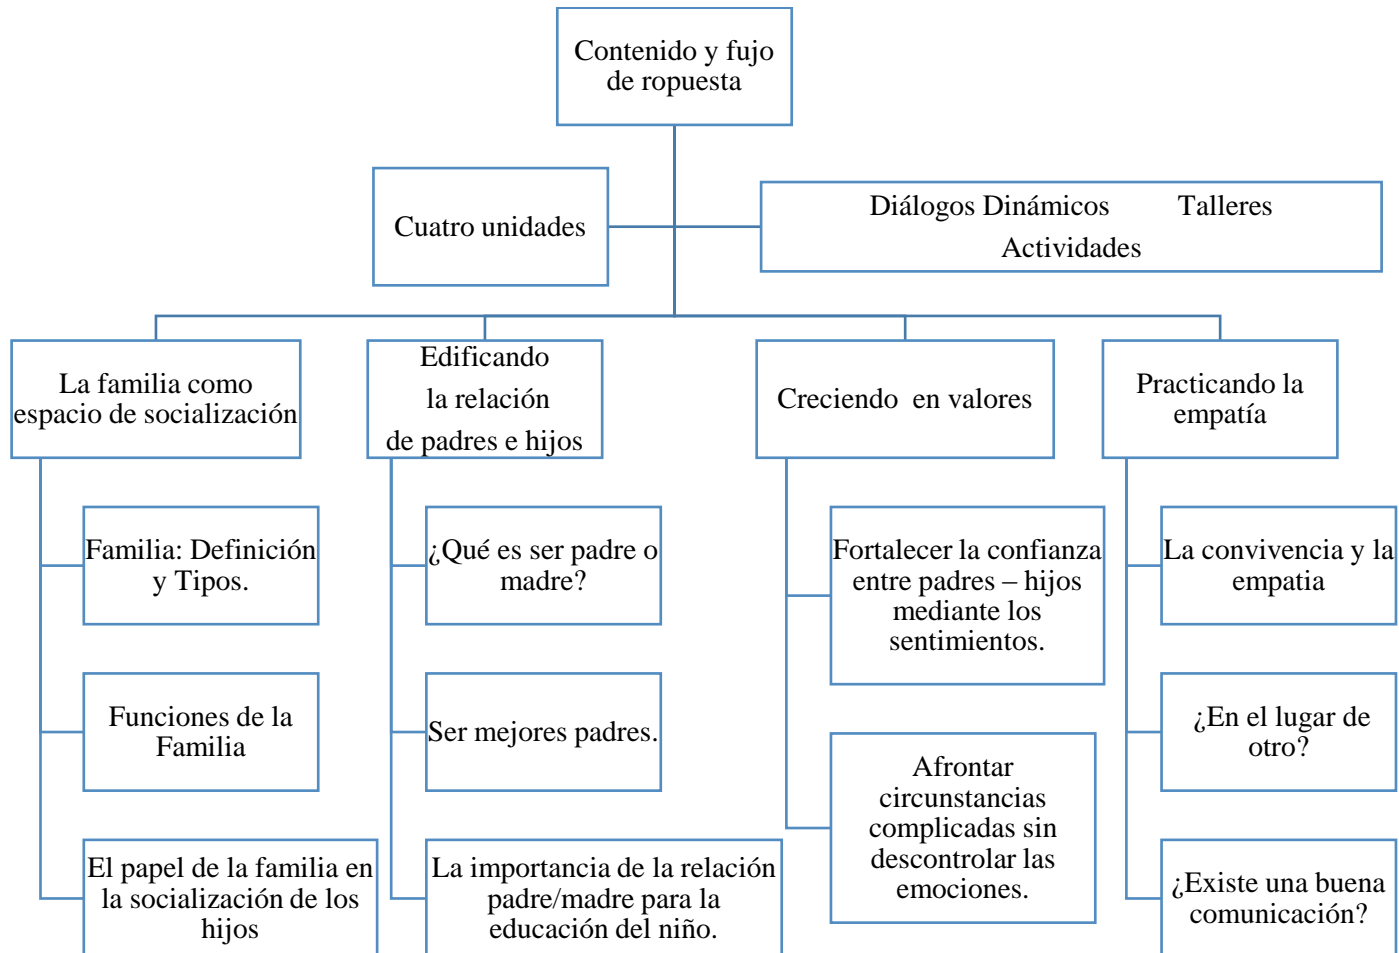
Contenido y fujo de ropuesta

Cuatro unidades

Diálogos Dinámicos Talleres Actividades

La familia como espacio de socialización

Edificando la relación de padres e hijos

Creciendo en valores

Practicando la empatía

Familia: Definición y Tipos.

Funciones de la Familia

El papel de la familia en la socialización de los hijos

¿Qué es ser padre o madre?

Ser mejores padres.

La importancia de la relación padre/madre para la educación del niño.

Fortalecer la confianza entre padres – hijos mediante los sentimientos.

Afrontar circunstancias complicadas sin descontrolar las emociones.

La convivencia y la empatia

¿En el lugar de otro?

¿Existe una buena comunicación?